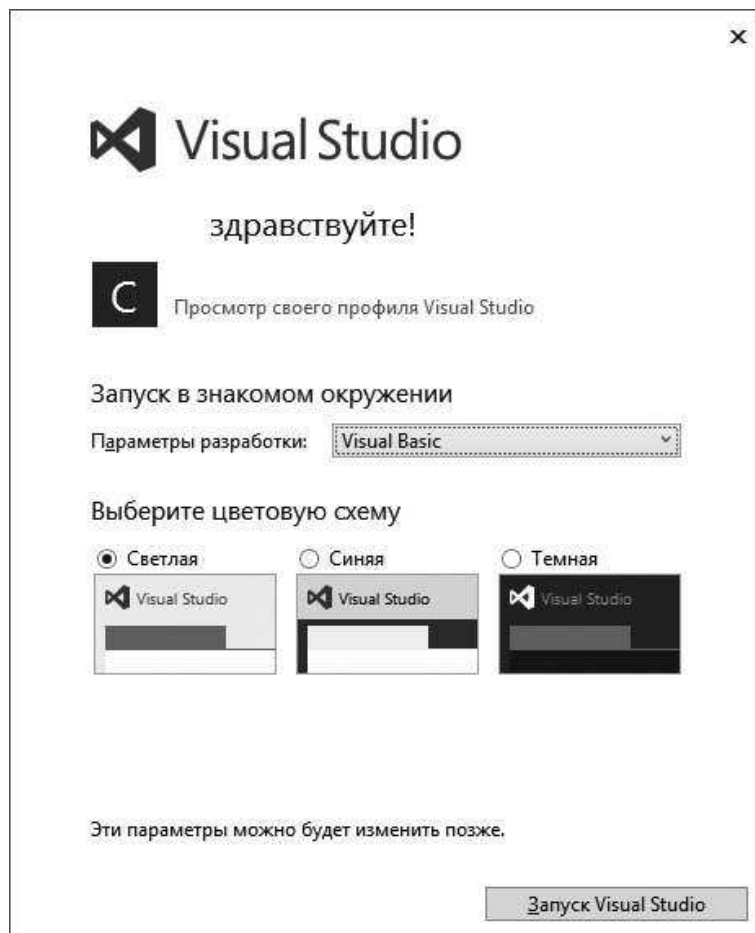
×

Visual Studio

здравствуйте!

C

Просмотр своего профиля Visual Studio

Запуск в знакомом окружении

Параметры разработки: Visual Basic

Выберите цветовую схему

Светлая

Visual Studio

Синяя

Visual Studio

Темная

Visual Studio

Эти параметры можно будет изменить позже.

Запуск Visual Studio